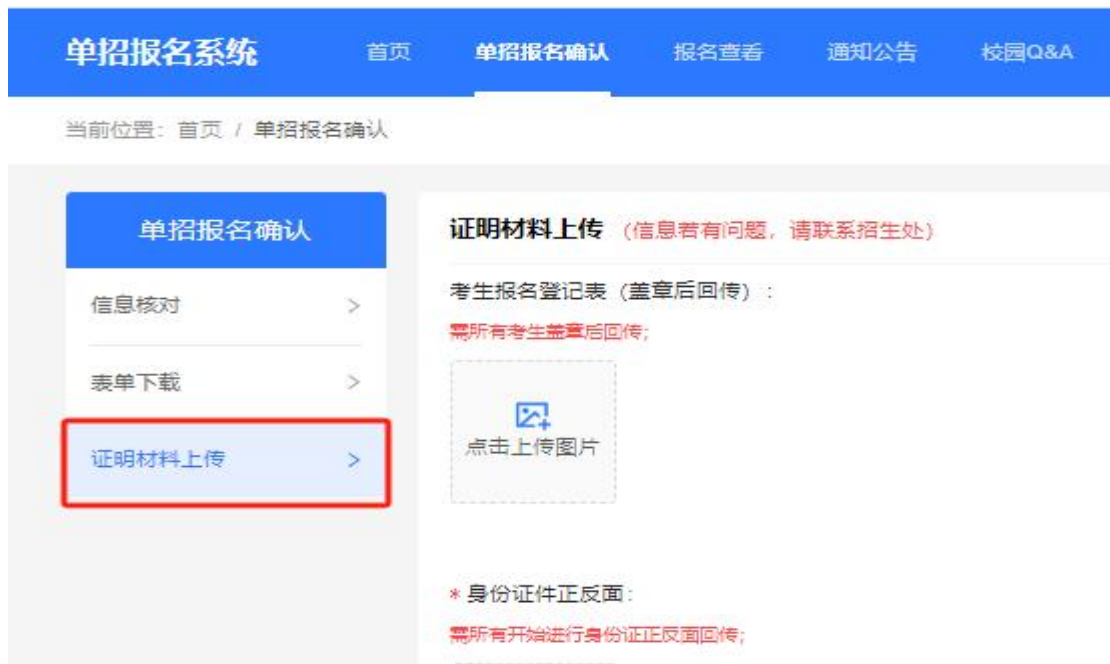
单招报名系统 首页 单招报名确认 报名查看 通知公告 校园Q&A

当前位置：首页 / 单招报名确认

单招报名确认

信息核对 >

表单下载 >

证明材料上传 >

证明材料上传 (信息若有问题，请联系招生处)

考生报名登记表 (盖章后回传)：

需所有考生盖章后回传;

点击上传图片

* 身份证件正反面：

需所有开始进行身份证正反面回传;